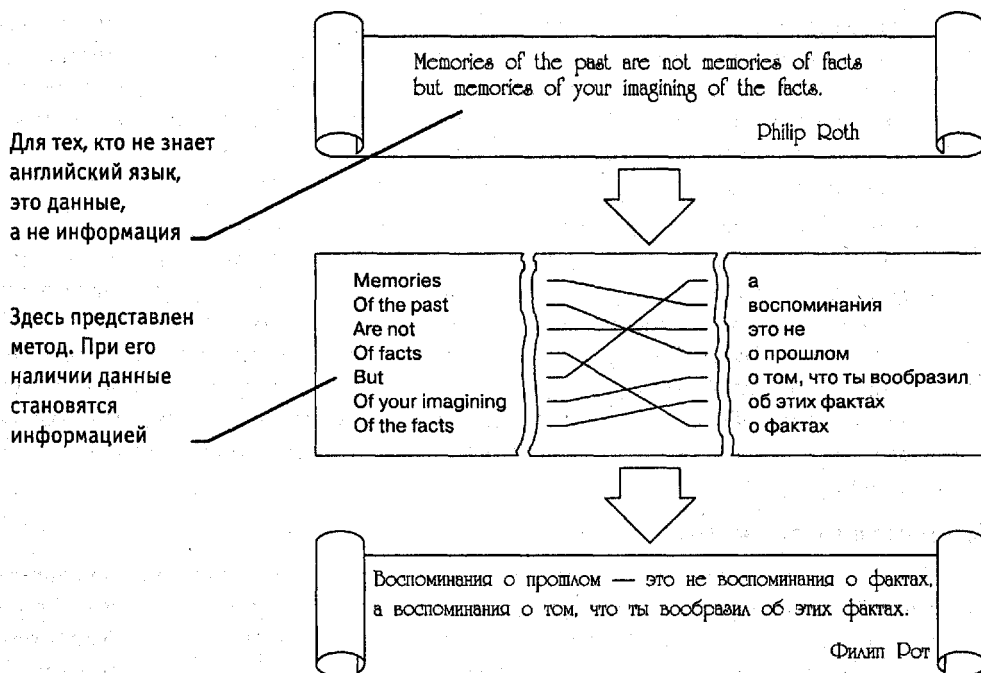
Memories of the past are not memories of facts but memories of your imagining of the facts.

Philip Roth

Для тех, кто не знает английский язык, это данные, а не информация

Здесь представлен метод. При его наличии данные становятся информацией

Memories
Of the past
Are not
Of facts
But
Of your imagining
Of the facts

а
воспоминания
это не
о прошлом
о том, что ты вообразил
об этих фактах
о фактах

Воспоминания о прошлом — это не воспоминания о фактах, а воспоминания о том, что ты вообразил об этих фактах.

Филип Рот